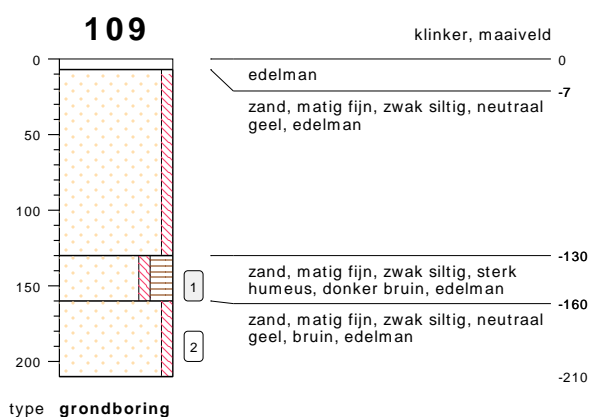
109

klinker, maaiveld

0
50
100
150
200

0

edelman
-7

zand, matig fijn, zwak siltig, neutraal geel, edelman

-130

1
zand, matig fijn, zwak siltig, sterk humeus, donker bruin, edelman
-160

2
zand, matig fijn, zwak siltig, neutraal geel, bruin, edelman

-210

type **grondboring**